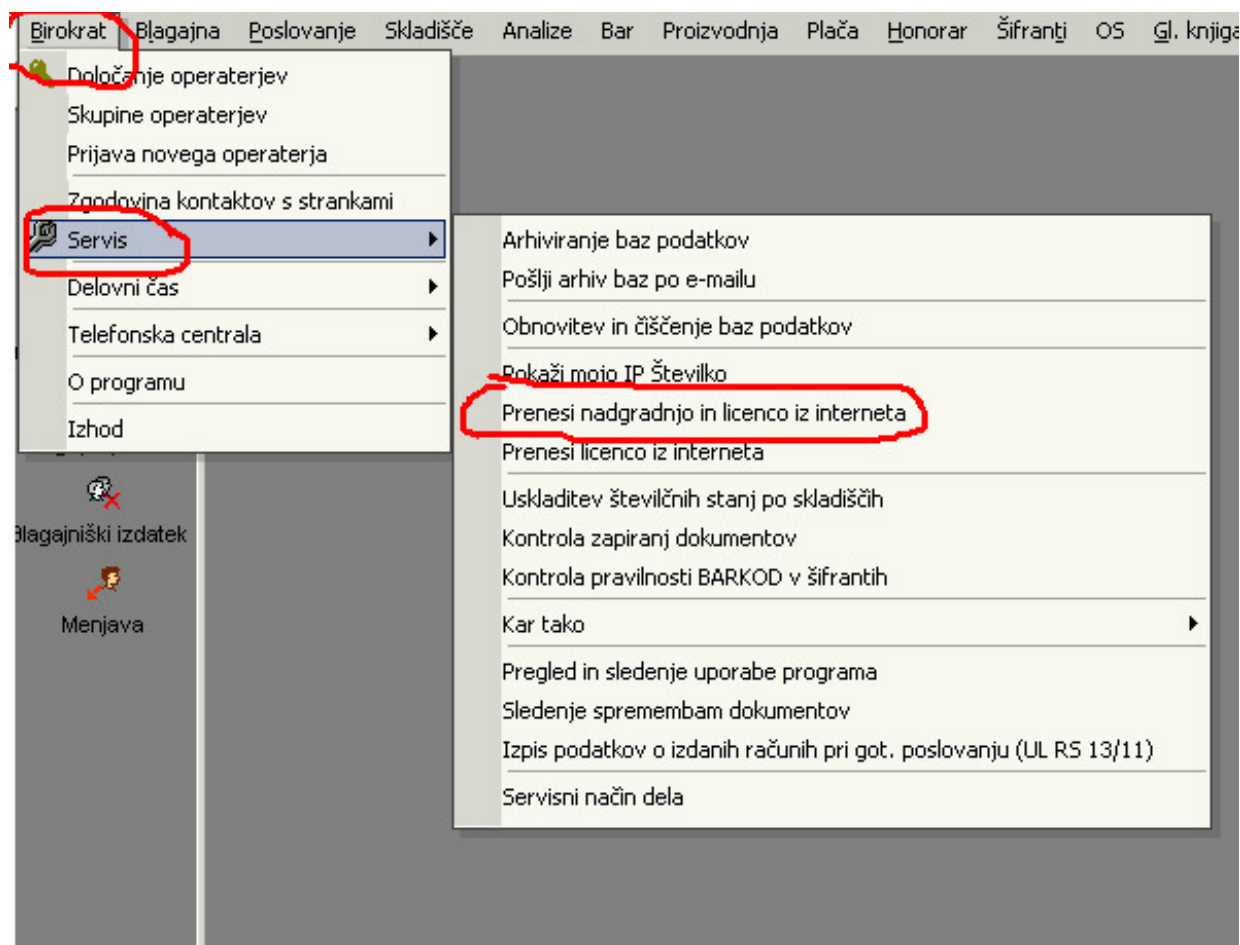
Birokrat Blagajna Poslovanje Skladišče Analize Bar Proizvodnja Plača Honorar Šifranti OS Gl. knjiga

Določanje operaterjev
Skupine operaterjev
Prijava novega operaterja
Zgodovina kontaktov s strankami
Servis
Delovni čas
Telefonska centrala
O programu
Izhod

Arhiviranje baz podatkov
Pošlji arhiv baz po e-mailu
Obnovitev in čiščenje baz podatkov
Pokaži mojo IP Številko
Prenesi nadgradnjo in licenco iz interneta
Prenesi licenco iz interneta
Uskladitev številčnih stanj po skladiščih
Kontrola zapiranj dokumentov
Kontrola pravilnosti BARKOD v šifrantih
Kar tako
Pregled in sledenje uporabe programa
Sledenje sprememb dokumentov
Izpis podatkov o izdanih računih pri got. poslovanju (UL RS 13/11)
Servisni način dela

Blagajniški izdatek
Menjava